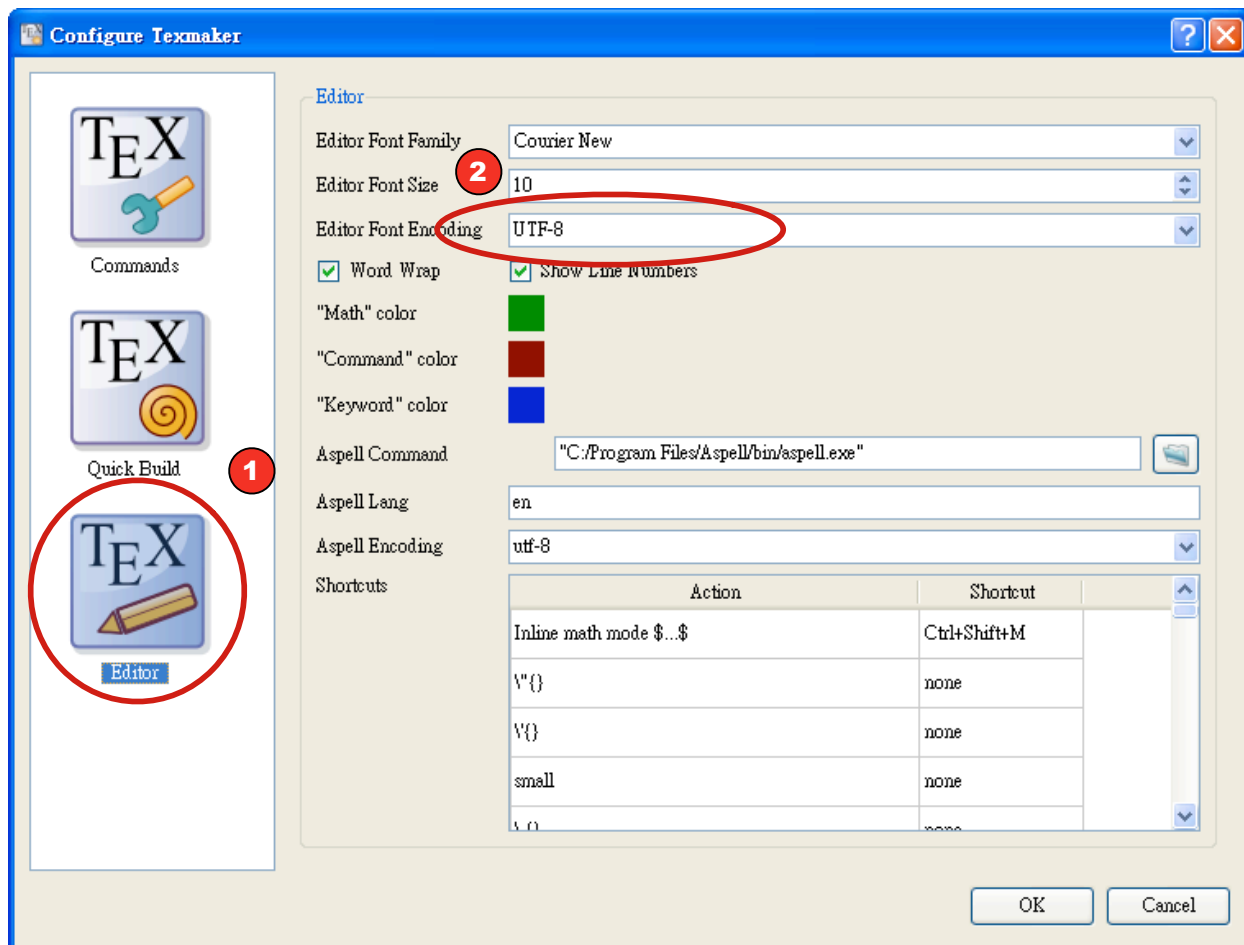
Configure Texmaker

TEX
Commands

TEX
Quick Build

1

TEX
Editor

Editor

Editor Font Family
Courier New

2

Editor Font Size
10

Editor Font Encoding
UTF-8

Word Wrap
Show Line Numbers

"Math" color

"Command" color

"Keyword" color

Aspell Command
"C:/Program Files/Aspell/bin/aspell.exe"

Aspell Lang
en

Aspell Encoding
utf-8

Shortcuts

| Action | Shortcut |
|---|---|
| Inline math mode \$...\$ | Ctrl+Shift+M |
| \"{} | none |
| \'{} | none |
| small | none |
| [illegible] | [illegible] |

OK
Cancel